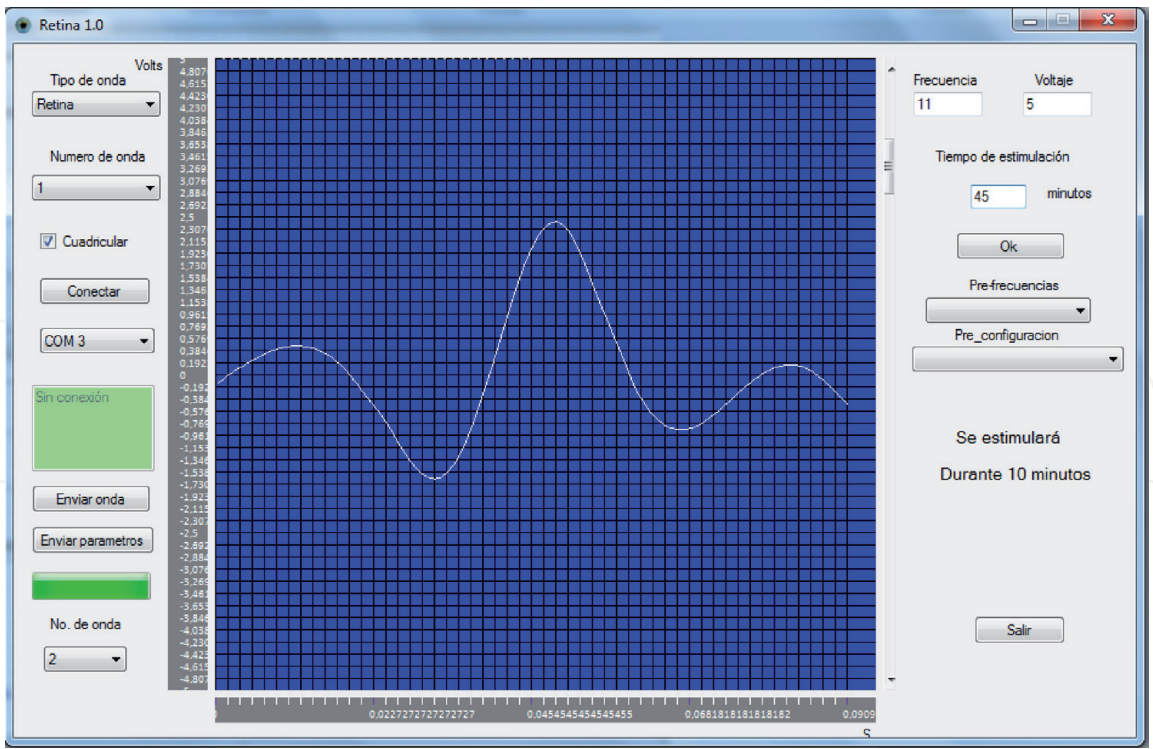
Retina 1.0

Volts
Tipo de onda
Retina

Numero de onda
1

Cuadricular

Conectar

COM 3

Sin conexión

Enviar onda

Enviar parametros

No. de onda
2

5
4,807
4,615
4,423
4,230
4,038
3,846
3,653
3,461
3,269
3,076
2,884
2,692
2,5
2,307
2,115
1,923
1,730
1,538
1,346
1,153
0,961
0,769
0,576
0,384
0,192
0
-0,192
-0,384
-0,576
-0,769
-0,961
-1,153
-1,346
-1,538
-1,730
-1,923
-2,115
-2,307
-2,5
-2,692
-2,884
-3,076
-3,269
-3,461
-3,653
-3,846
-4,038
-4,230
-4,423
-4,615
-4,807
-5

0
0,0227272727272727
0,0454545454545455
0,0681818181818182
0,0909
S

Frecuencia
11
Voltaje
5

Tiempo de estimulación
45
minutos

Ok

Pre-frecuencias

Pre_configuracion

Se estimulará

Durante 10 minutos

Salir